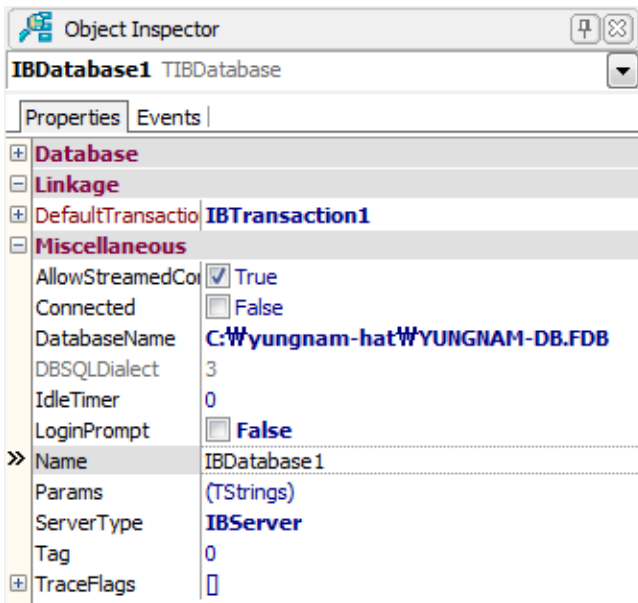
Object Inspector

IBDatabase1 TIBDatabase

Properties | Events

| | |
|---|---|
| Database | |
| Linkage | |
| DefaultTransactio | IBTransaction1 |
| Miscellaneous | |
| AllowStreamedCo | True |
| Connected | False |
| DatabaseName | C:₩yungnam-hat₩YUNGNAM-DB.FDB |
| DBSQLDialect | 3 |
| IdleTimer | 0 |
| LoginPrompt | False |
| Name | IBDatabase1 |
| Params | (TStrings) |
| ServerType | IBServer |
| Tag | 0 |
| TraceFlags | [] |